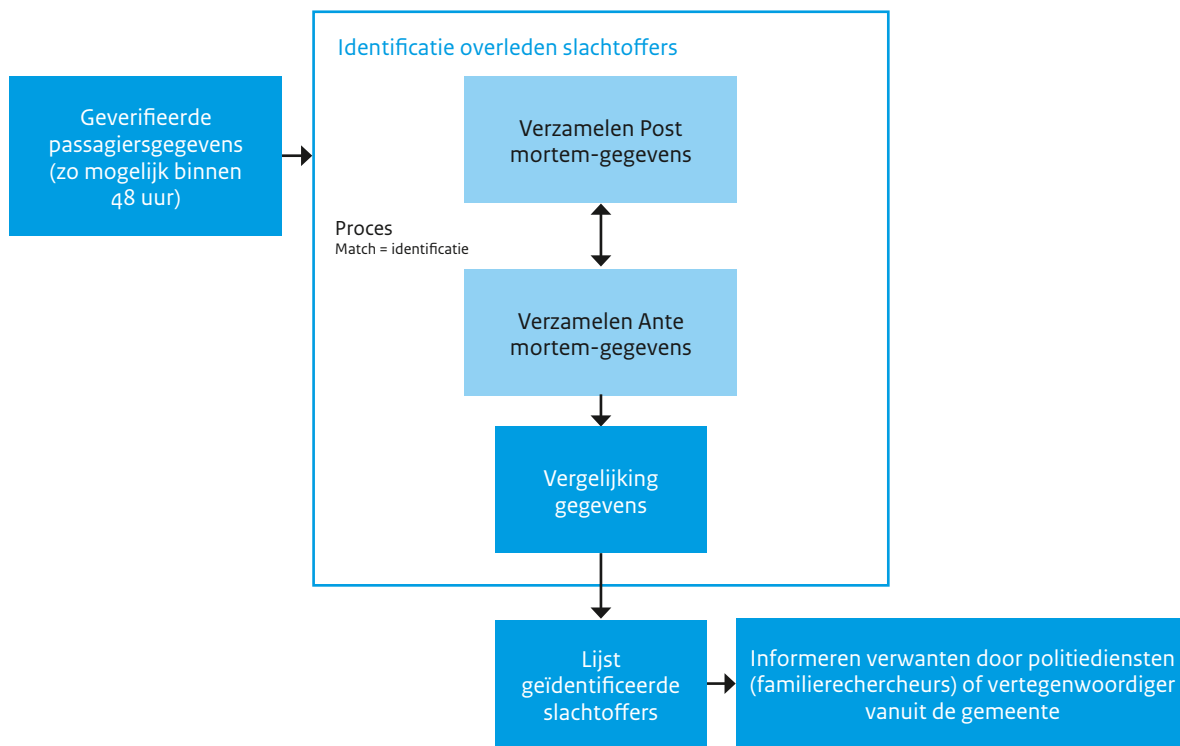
Geverifieerde passagiersgegevens (zo mogelijk binnen 48 uur)

Identificatie overleden slachtoffers

Verzamelen Post mortem-gegevens

Proces
Match = identificatie

Verzamelen Ante mortem-gegevens

Vergelijking gegevens

Lijst geïdentificeerde slachtoffers

Informeren verwanten door politiediensten (familierechercheurs) of vertegenwoordiger vanuit de gemeente